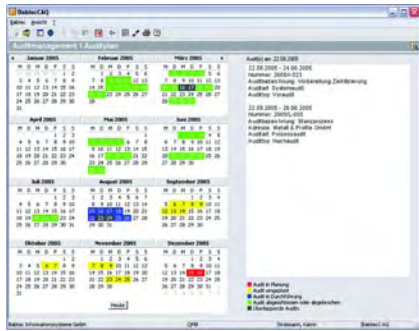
Babtec.CAQ

Datei Ansicht ?

Auditmanagement / Auditplan

Januar 2005

Februar 2005

März 2005

April 2005

Mai 2005

Juni 2005

Juli 2005

August 2005

September 2005

Oktober 2005

November 2005

Dezember 2005

Heute

Audit(s) am 22.08.2005

22.08.2005 – 24.08.2005
Nummer: 2005/1-023
Auditbezeichnung: Vorbereitung Zertifizierung
Auditart: Systemaudit
Auditleiter: Vorwald

22.08.2005 – 26.08.2005
Nummer: 2005/1-005
Auditbezeichnung: Stanzprozess
Adresse: Metall & Profile GmbH
Auditart: Prozessaudit
Auditleiter: Hechtaudit

Audit in Planung
Audit eingeplant
Audit in Durchführung
Audit abgeschlossen oder abgebrochen
Überfälliges Audit

Babtec Informationssysteme GmbH | QPM | Strässer, Karin | Babtec.CAQ